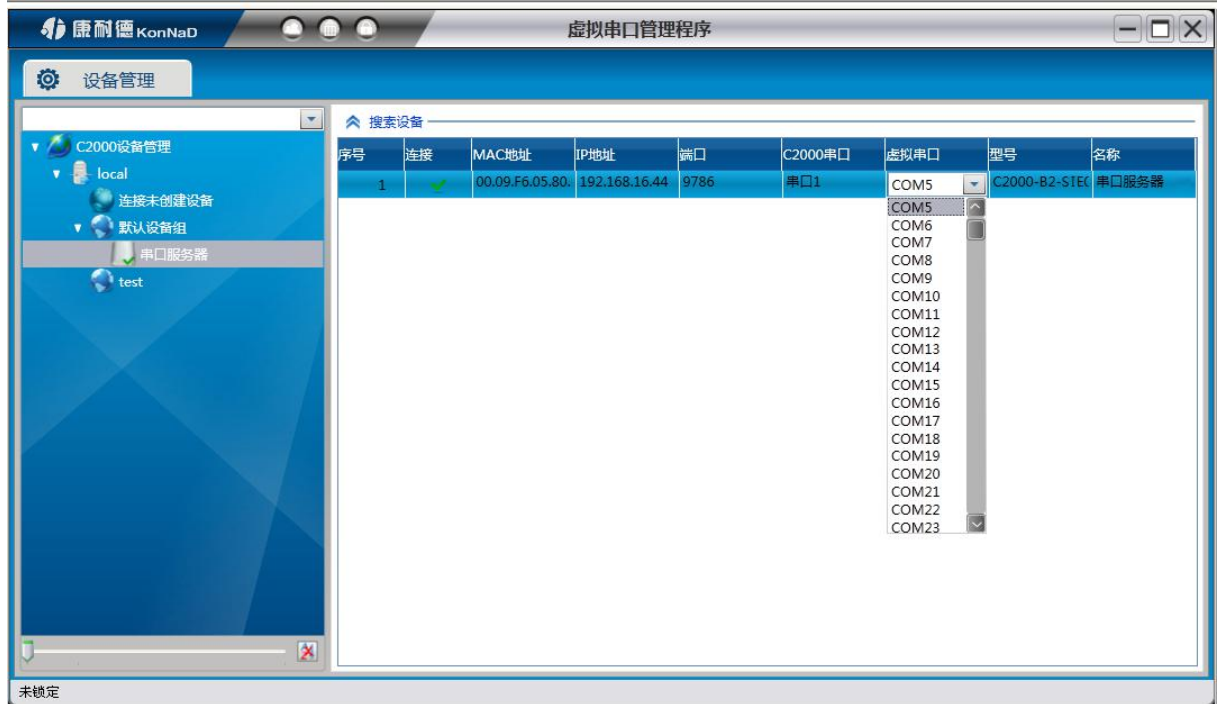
康耐德 KonNaD

虚拟串口管理程序

设备管理

C2000设备管理
local
连接未创建设备
默认设备组
串口服务器
test

搜索设备

| 序号 | 连接 | MAC地址 | IP地址 | 端口 | C2000串口 | 虚拟串口 | 型号 | 名称 |
|---|---|---|---|---|---|---|---|---|
| 1 | | 00.09.F6.05.80. | 192.168.16.44 | 9786 | 串口1 | COM5 | C2000-B2-STE( | 串口服务器 |

COM5
COM6
COM7
COM8
COM9
COM10
COM11
COM12
COM13
COM14
COM15
COM16
COM17
COM18
COM19
COM20
COM21
COM22
COM23

未锁定